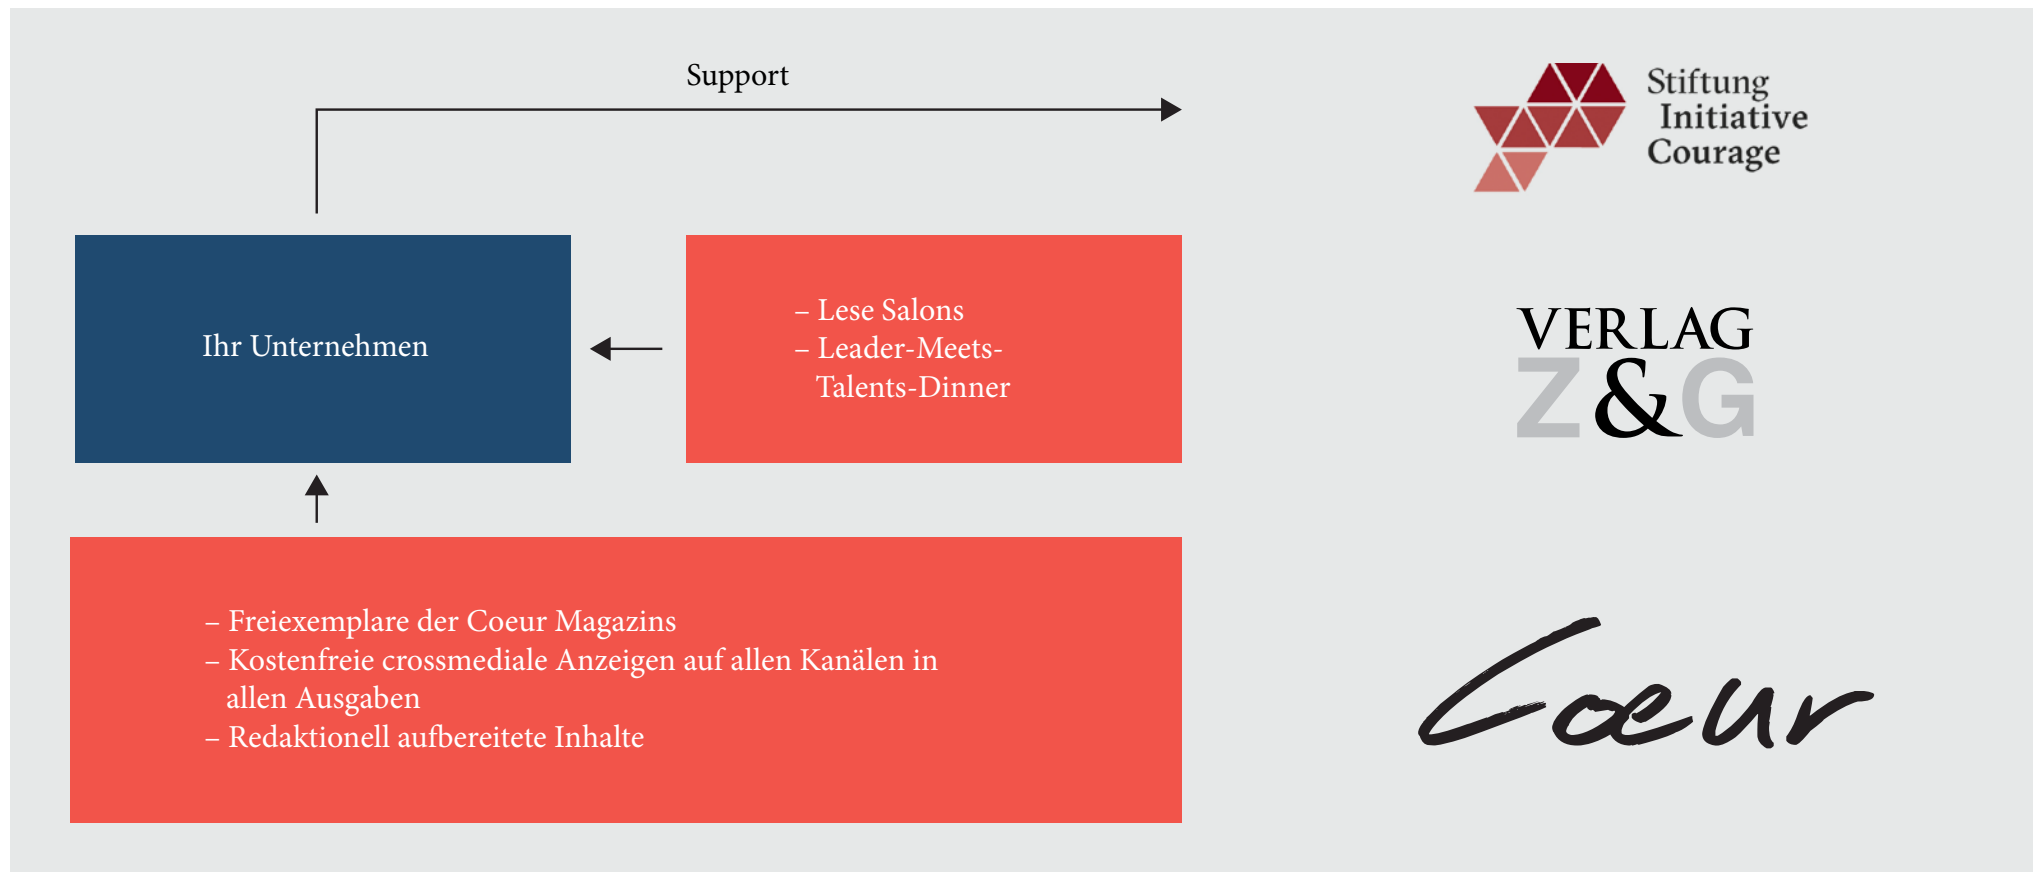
Support

Stiftung
Initiative
Courage

Ihr Unternehmen

– Lese Salons
– Leader-Meets-Talents-Dinner

VERLAG
Z&G

– Freiexemplare der Coeur Magazins
– Kostenfreie crossmediale Anzeigen auf allen Kanälen in allen Ausgaben
– Redaktionell aufbereitete Inhalte

Cœur